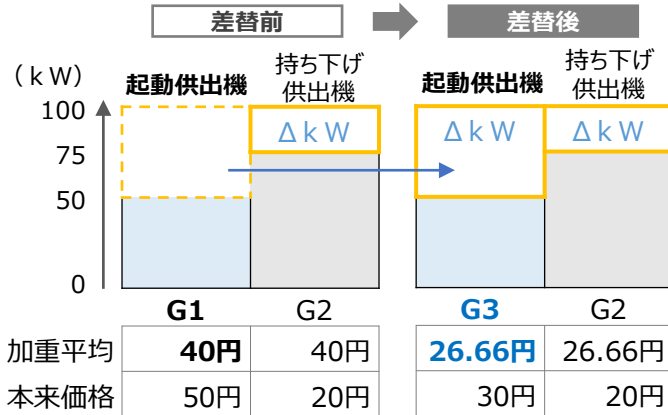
差替前

差替後

（ｋＷ）

起動供出機

持ち下げ供出機

起動供出機

持ち下げ供出機

100

75

50

0

ΔｋＷ

ΔｋＷ

ΔｋＷ

| | G1 | G2 | | G3 | G2 |
|---|---|---|---|---|---|
| 加重平均 | 40円 | 40円 | | 26.66円 | 26.66円 |
| 本来価格 | 50円 | 20円 | | 30円 | 20円 |